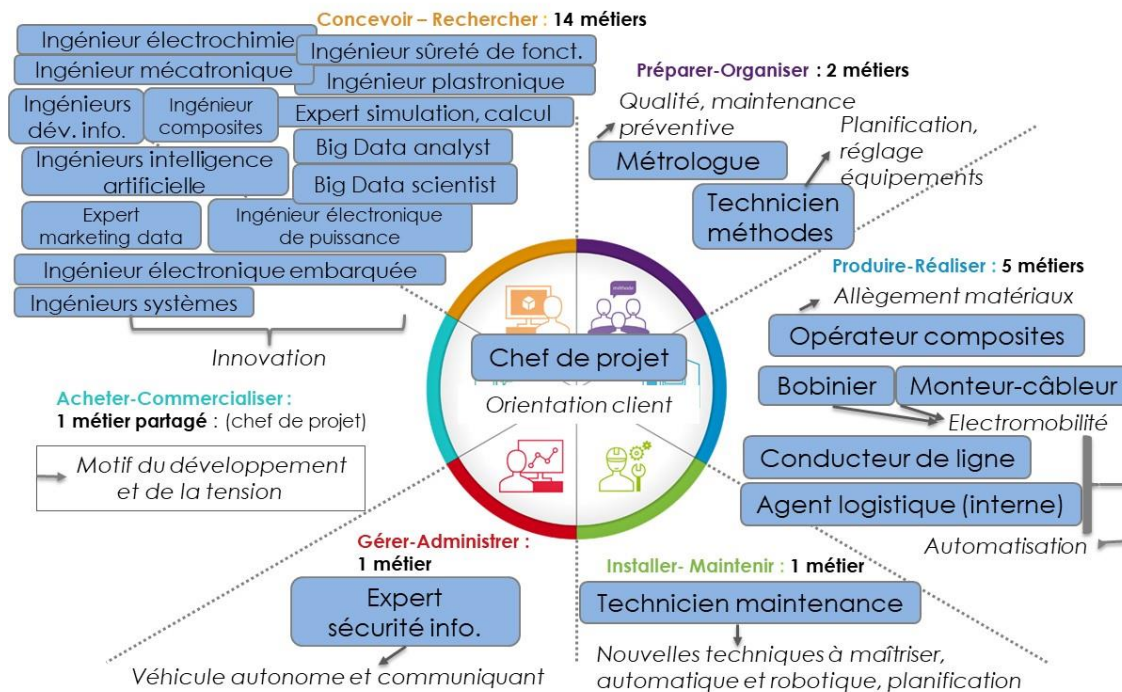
Concevoir – Rechercher : 14 métiers

Ingénieur électrochimie

Ingénieur sûreté de fonct.

Ingénieur mécatronique

Ingénieur plastronique

Ingénieurs dév. info.

Ingénieur composites

Expert simulation, calcul

Ingénieurs intelligence artificielle

Big Data analyst

Big Data scientist

Expert marketing data

Ingénieur électronique de puissance

Ingénieur électronique embarquée

Ingénieurs systèmes

Innovation

Préparer-Organiser : 2 métiers

Qualité, maintenance préventive

Métrologue

Planification, réglage équipements

Technicien méthodes

Produire-Réaliser : 5 métiers

Allègement matériaux

Opérateur composites

Bobinier

Monteur-câbleur

Electromobilité

Conducteur de ligne

Agent logistique (interne)

Automatisation

Chef de projet

Orientation client

Acheter-Commercialiser : 1 métier partagé : (chef de projet)

Motif du développement et de la tension

Gérer-Administrer : 1 métier

Expert sécurité info.

Véhicule autonome et communiquant

Installer- Maintenir : 1 métier

Technicien maintenance

Nouvelles techniques à maîtriser, automatique et robotique, planification